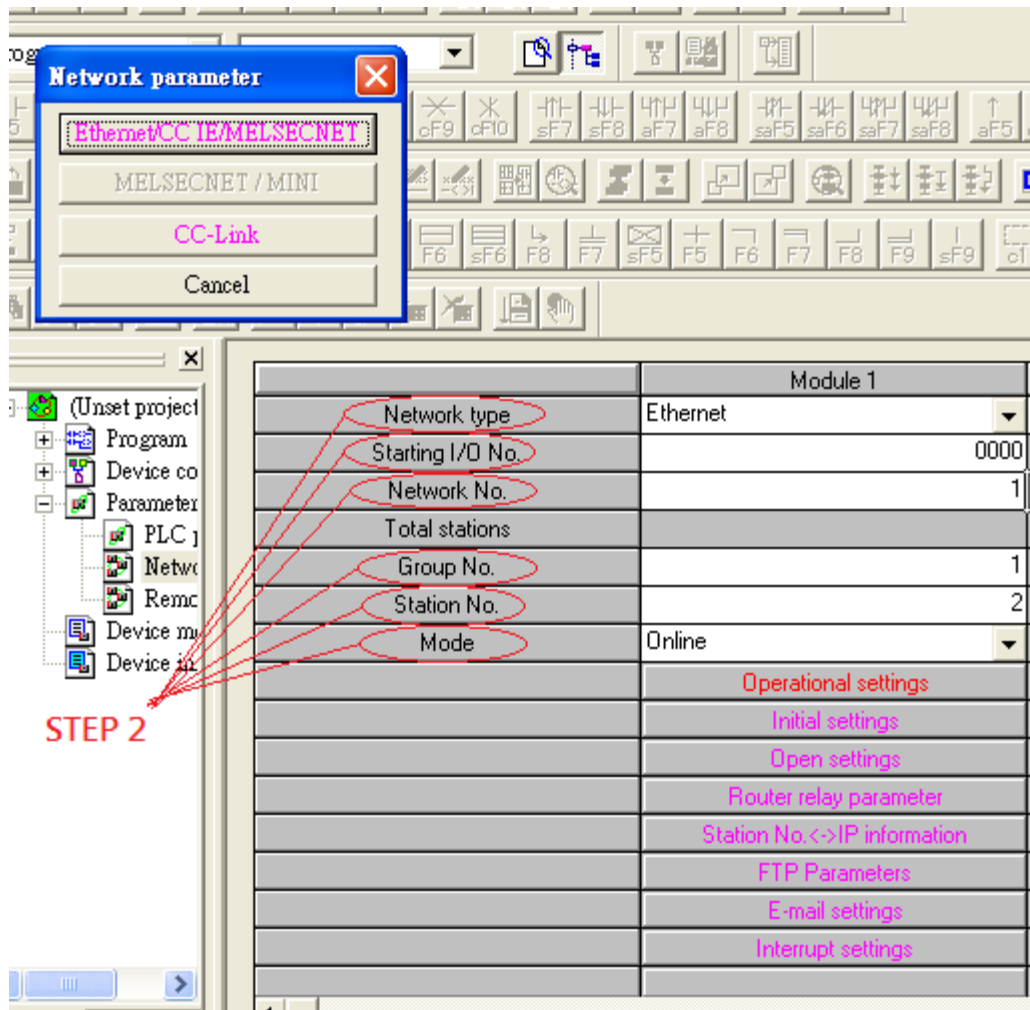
Network parameter

Ethernet/CC IE/MELSECNET

MELSECNET / MINI

CC-Link

Cancel

cF9 cF10 sF7 sF8 aF7 aF8 saF5 saF6 saF7 saF8 aF5

F6 sF6 F8 F7 sF5 F5 F6 F7 F8 F9 sF9

(Unset project
Program
Device co
Parameter
PLC
Netw
Remo
Device m
Device in

STEP 2

| | Module 1 |
|---|---|
| Network type | Ethernet |
| Starting I/O No. | 0000 |
| Network No. | 1 |
| Total stations | |
| Group No. | 1 |
| Station No. | 2 |
| Mode | Online |
| | Operational settings |
| | Initial settings |
| | Open settings |
| | Router relay parameter |
| | Station No.<->IP information |
| | FTP Parameters |
| | E-mail settings |
| | Interrupt settings |